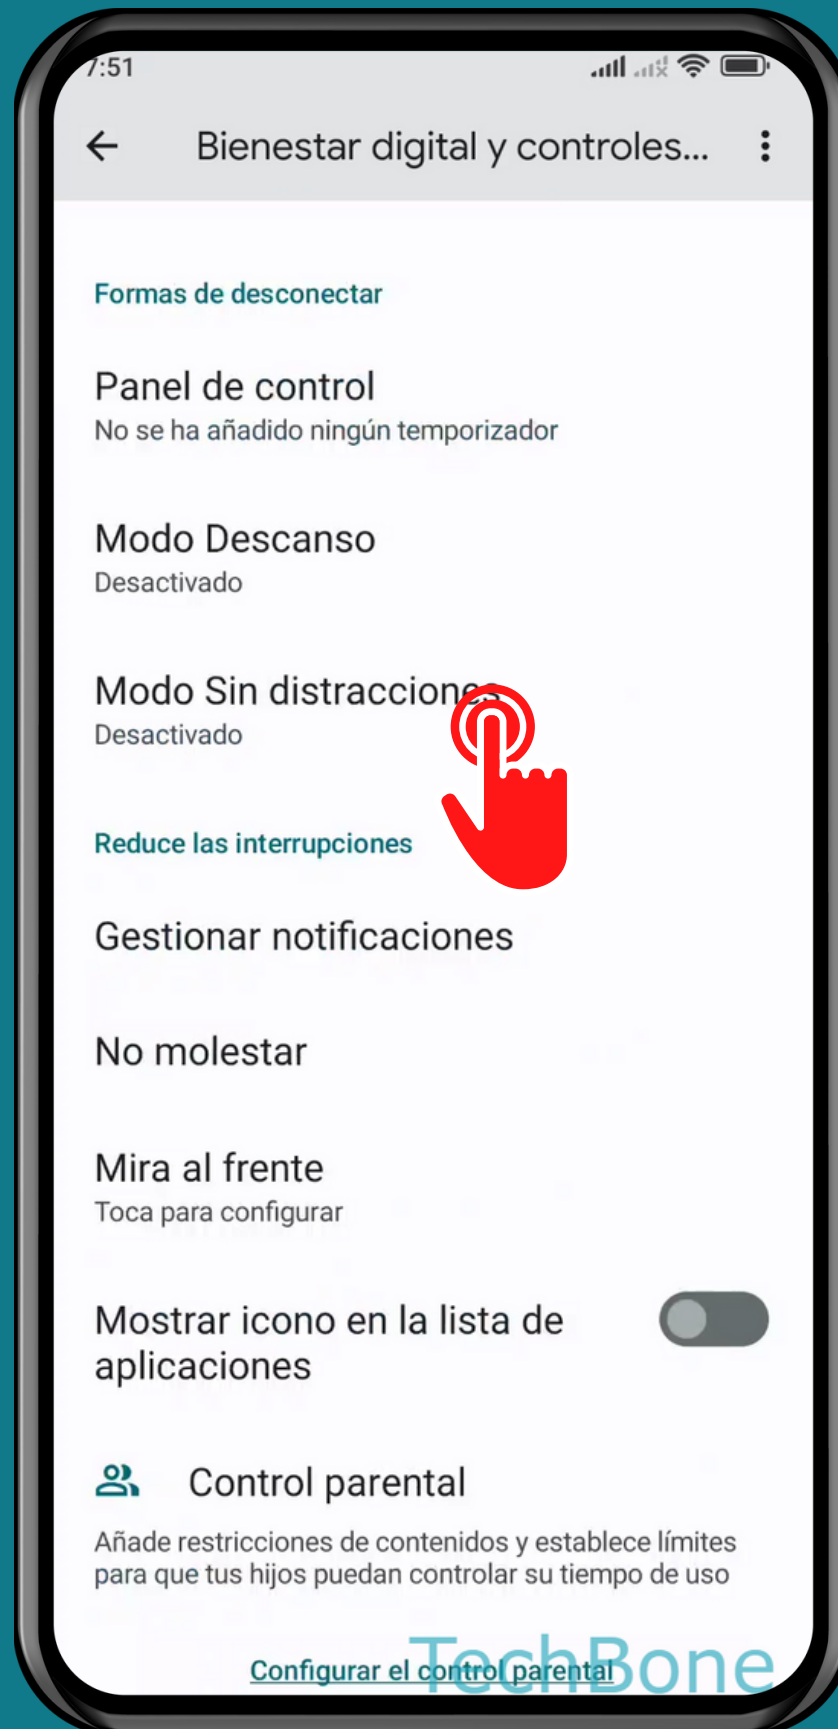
7:51

Bienestar digital y controles...

Formas de desconectar

Panel de control
No se ha añadido ningún temporizador

Modo Descanso
Desactivado

Modo Sin distraccione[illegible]
Desactivado

Reduce las interrupciones

Gestionar notificaciones

No molestar

Mira al frente
Toca para configurar

Mostrar icono en la lista de aplicaciones

Control parental
Añade restricciones de contenidos y establece límites para que tus hijos puedan controlar su tiempo de uso

Configurar el control parental

TechBone